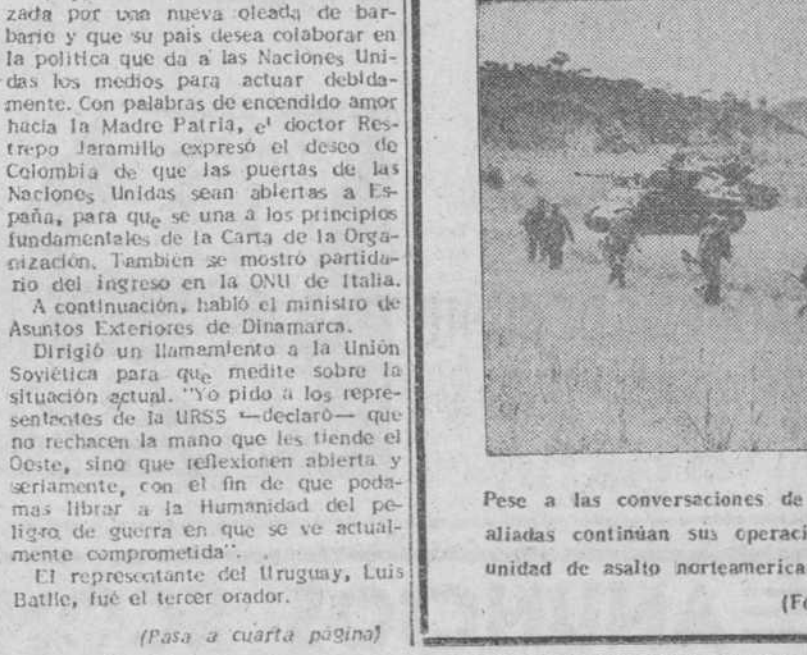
zada por una nueva oleada de barbarie y que su país desea colaborar en la política que da a las Naciones Unidas los medios para actuar debidamente. Con palabras de encendido amor hacia la Madre Patria, el doctor Restrepo Jaramillo expresó el deseo de Colombia de que las puertas de las Naciones Unidas sean abiertas a España, para que se una a los principios fundamentales de la Carta de la Organización. También se mostró partidario del ingreso en la ONU de Italia.

A continuación, habló el ministro de Asuntos Exteriores de Dinamarca.

Dirigió un llamamiento a la Unión Soviética para que medite sobre la situación actual. "Yo pido a los representantes de la URSS —declaró— que no rechacen la mano que les tiende el Oeste, sino que reflexionen abierta y seriamente, con el fin de que podamos librar a la Humanidad del peligro de guerra en que se ve actualmente comprometida".

El representante del Uruguay, Luis Batlle, fué el tercer orador.

(Pasa a cuarta página)

Pese a las conversaciones de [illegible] aliadas continúan sus operaci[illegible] unidad de asalto norteamerica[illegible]

(Fo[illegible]